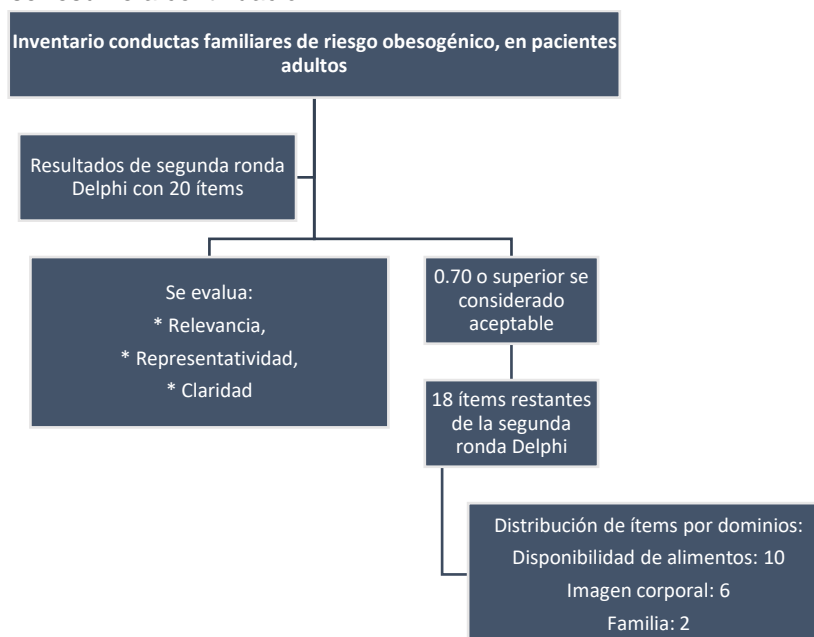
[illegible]

Inventario conductas familiares de riesgo obesogénico, en pacientes adultos

Resultados de segunda ronda Delphi con 20 ítems

Se evalua:
* Relevancia,
* Representatividad,
* Claridad

0.70 o superior se considerado aceptable

18 ítems restantes de la segunda ronda Delphi

Distribución de ítems por dominios:
Disponibilidad de alimentos: 10
Imagen corporal: 6
Familia: 2